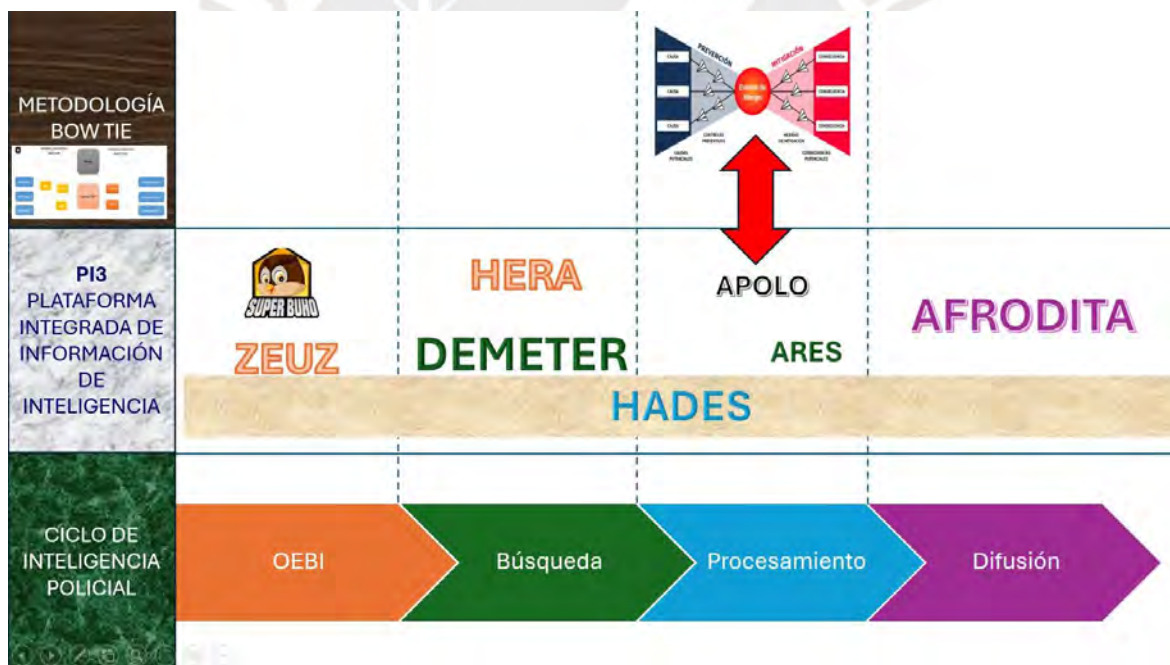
METODOLOGÍA BOW TIE

PREVENCIÓN

MITIGACIÓN

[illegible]

PI3 PLATAFORMA INTEGRADA DE INFORMACIÓN DE INTELIGENCIA

SUPER BUHO

ZEUZ

HERA

DEMETER

APOLO

ARES

AFRODITA

HADES

CICLO DE INTELIGENCIA POLICIAL

OEBI

Búsqueda

Procesamiento

Difusión